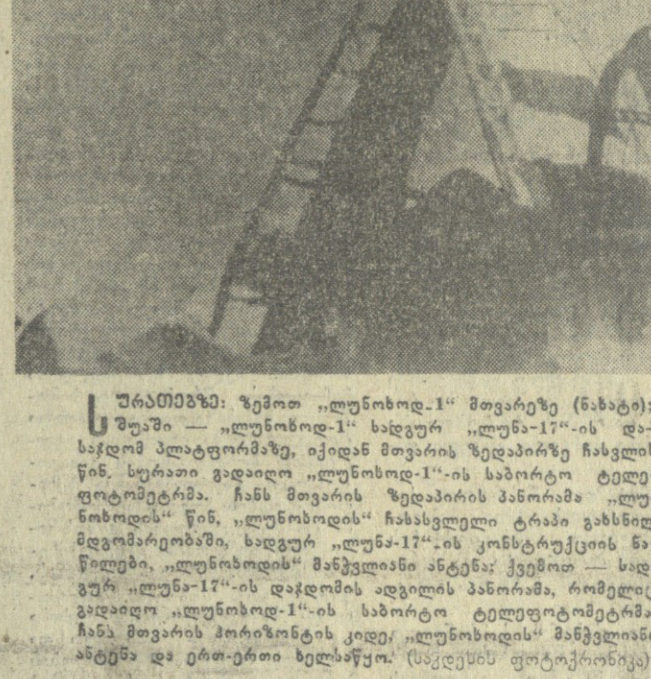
სურათებზე: ზემოთ „ლუნოხოდ-1" მთვარეზე (ნახატი); შუაში — „ლუნოხოდ-1" სადგურ „ლუნა-17"-ის დასაჯდომ პლატფორმაზე, იქიდან მთვარის ზედაპირზე ჩასვლის წინ. სურათი გადაიღო „ლუნოხოდ-1"-ის საბორტო ტელეფოტომეტრმა. ჩანს მთვარის ზედაპირის პანორამა „ლუნოხოდის" წინ, „ლუნოხოდის" ჩასასვლელი ტრაპი გახსნილ მდგომარეობაში, სადგურ „ლუნა-17"-ის კონსტრუქციის ნაწილები, „ლუნოხოდის" მაწვევლიანი ანტენა; ქვემოთ — სადგურ „ლუნა-17"-ის დაჯდომის ადგილის პანორამა, რომელიც გადაიღო „ლუნოხოდ-1"-ის საბორტო ტელეფოტომეტრმა. ჩანს მთვარის ჰორიზონტის კიდე, „ლუნოხოდის" მაწვევლიანი ანტენა და ერთ-ერთი ხელსაწყო. (საქდესის ფოტოქრონიკა)